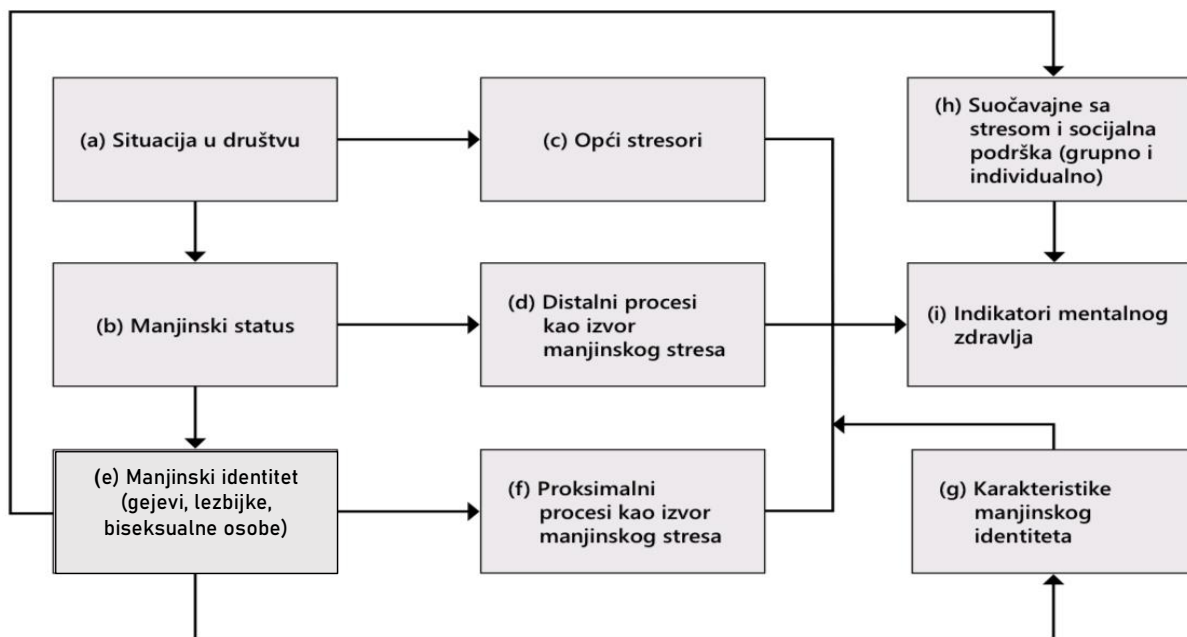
(a) Situacija u društvu

(c) Opći stresori

(h) Suočavajne sa stresom i socijalna podrška (grupno i individualno)

(b) Manjinski status

(d) Distalni procesi kao izvor manjinskog stresa

(i) Indikatori mentalnog zdravlja

(e) Manjinski identitet (gejevi, lezbijke, biseksualne osobe)

(f) Proksimalni procesi kao izvor manjinskog stresa

(g) Karakteristike manjinskog identiteta